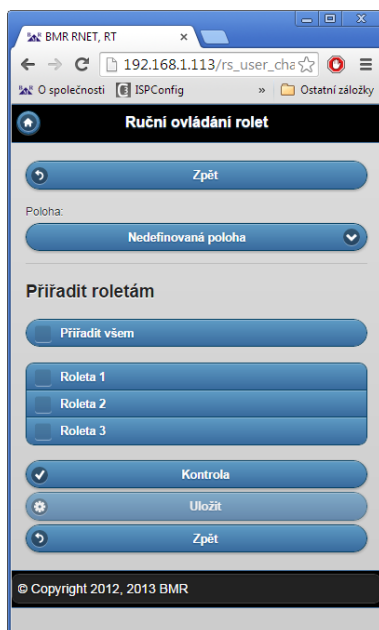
BMR RNET, RT

192.168.1.113/rs_user_cha

O společnosti ISPConfig » Ostatní záložky

Ruční ovládání rolet

Zpět

Poloha:

Nedefinovaná poloha

Přiřadit roletám

Přiřadit všem

Roleta 1

Roleta 2

Roleta 3

Kontrola

Uložit

Zpět

© Copyright 2012, 2013 BMR